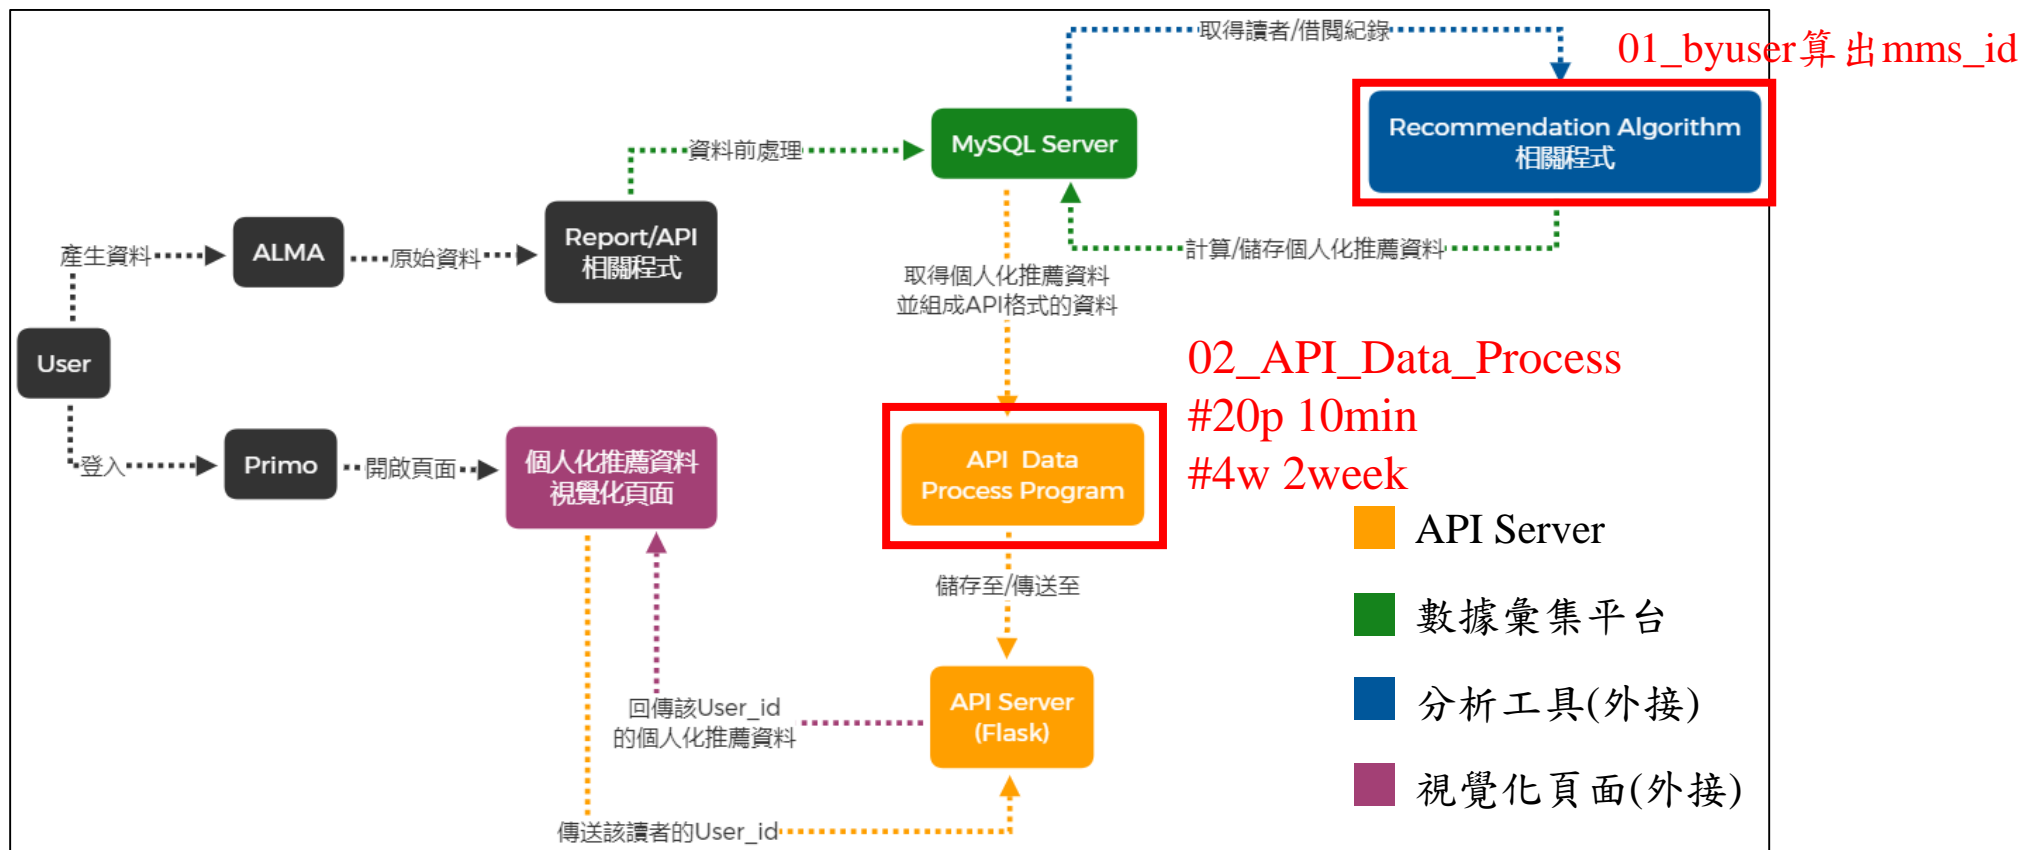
取得讀者/借閱紀錄

01_byuser算出mms_id

Recommendation Algorithm 相關程式

資料前處理

MySQL Server

產生資料

ALMA

原始資料

Report/API 相關程式

計算/儲存個人化推薦資料

取得個人化推薦資料 並組成API格式的資料

User

02_API_Data_Process
#20p 10min
#4w 2week

登入

Primo

開啟頁面

個人化推薦資料 視覺化頁面

API Data Process Program

API Server

數據彙集平台

儲存至/傳送至

分析工具(外接)

回傳該User_id 的個人化推薦資料

API Server (Flask)

視覺化頁面(外接)

傳送該讀者的User_id